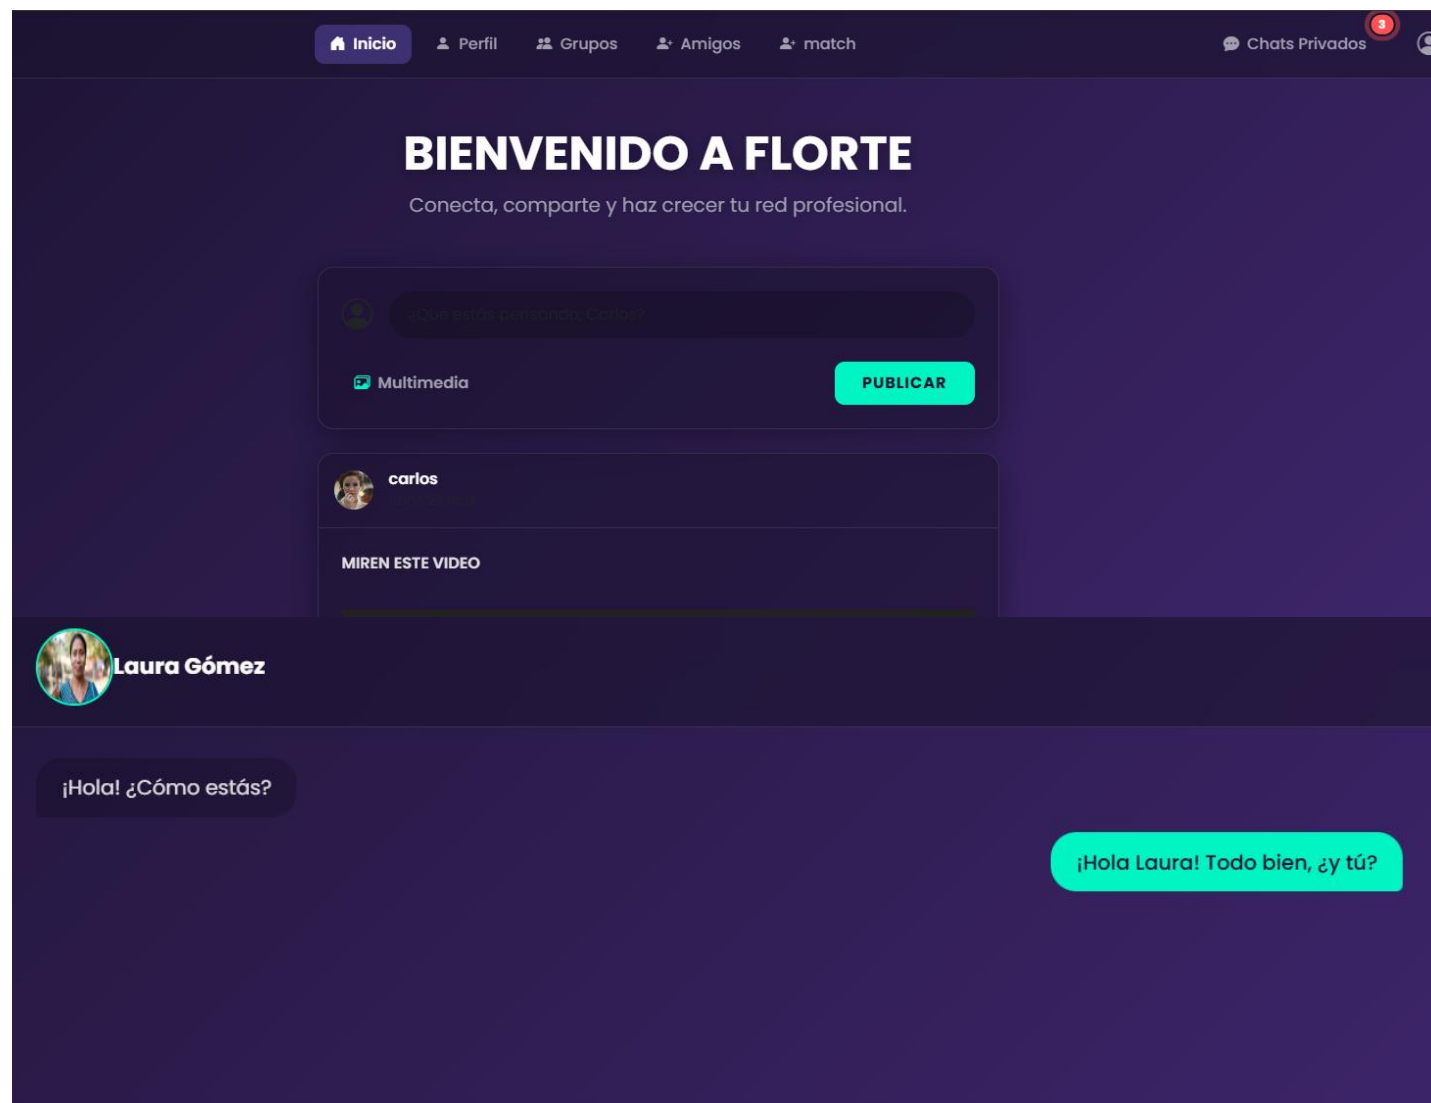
Inicio Perfil Grupos Amigos match Chats Privados 3

BIENVENIDO A FLORTE

Conecta, comparte y haz crecer tu red profesional.

¿Qué estás pensando, Carlos?

Multimedia PUBLICAR

carlos
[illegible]

MIREN ESTE VIDEO

Laura Gómez

¡Hola! ¿Cómo estás?

¡Hola Laura! Todo bien, ¿y tú?